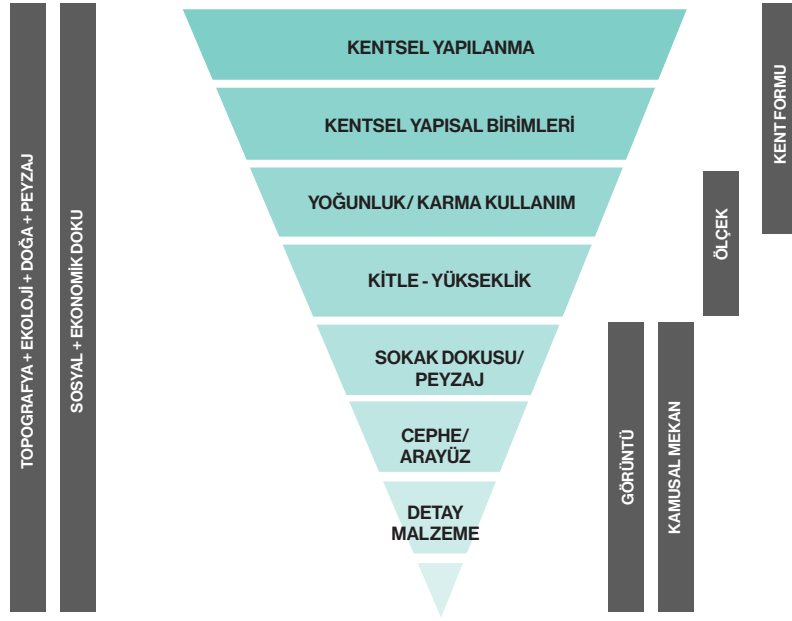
TOPOGRAFYA + EKOLOJİ + DOĞA + PEYZAJ

SOSYAL + EKONOMİK DOKU

KENTSEL YAPILANMA

KENTSEL YAPISAL BİRİMLERİ

YOĞUNLUK/ KARMA KULLANIM

KİTLE - YÜKSEKLİK

SOKAK DOKUSU/ PEYZAJ

CEPHE/ ARAYÜZ

DETAY MALZEME

KENT FORMU

ÖLÇEK

GÖRÜNTÜ

KAMUSAL MEKAN